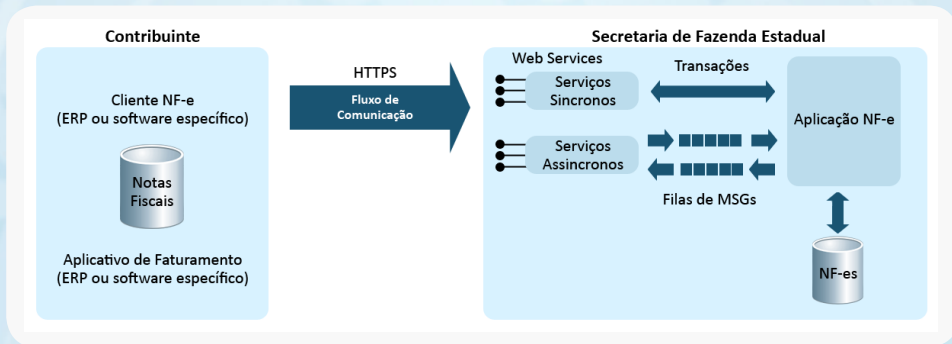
Contribuinte

Cliente NF-e
(ERP ou software específico)

Notas Fiscais

Aplicativo de Faturamento
(ERP ou software específico)

HTTPS

Fluxo de Comunicação

Secretaria de Fazenda Estadual

Web Services

Serviços Sincronos

Transações

Aplicação NF-e

Serviços Assincronos

Filas de MSGs

NF-es